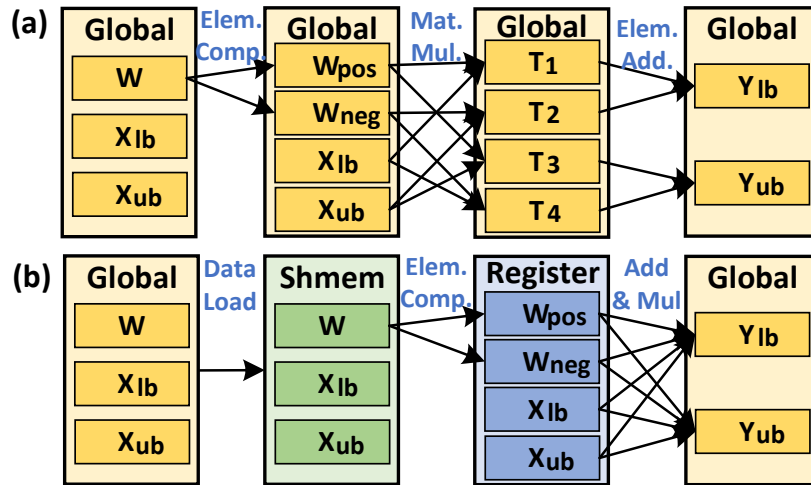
(a)

Global

W

$X_{lb}$

$X_{ub}$

Elem. Comp.

Global

$W_{pos}$

$W_{neg}$

$X_{lb}$

$X_{ub}$

Mat. Mul.

Global

$T_1$

$T_2$

$T_3$

$T_4$

Elem. Add.

Global

$Y_{lb}$

$Y_{ub}$

(b)

Global

W

$X_{lb}$

$X_{ub}$

Data Load

Shmem

W

$X_{lb}$

$X_{ub}$

Elem. Comp.

Register

$W_{pos}$

$W_{neg}$

$X_{lb}$

$X_{ub}$

Add & Mul

Global

$Y_{lb}$

$Y_{ub}$